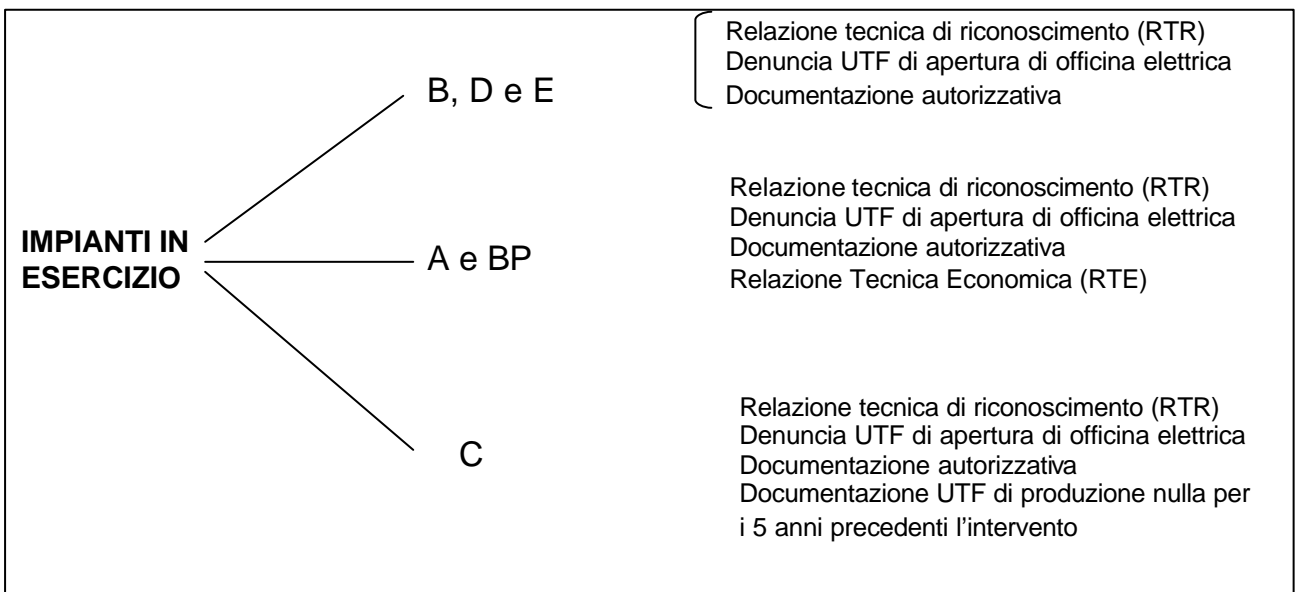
IMPIANTI IN ESERCIZIO

B, D e E

Relazione tecnica di riconoscimento (RTR)
Denuncia UTF di apertura di officina elettrica
Documentazione autorizzativa

A e BP

Relazione tecnica di riconoscimento (RTR)
Denuncia UTF di apertura di officina elettrica
Documentazione autorizzativa
Relazione Tecnica Economica (RTE)

C

Relazione tecnica di riconoscimento (RTR)
Denuncia UTF di apertura di officina elettrica
Documentazione autorizzativa
Documentazione UTF di produzione nulla per i 5 anni precedenti l'intervento